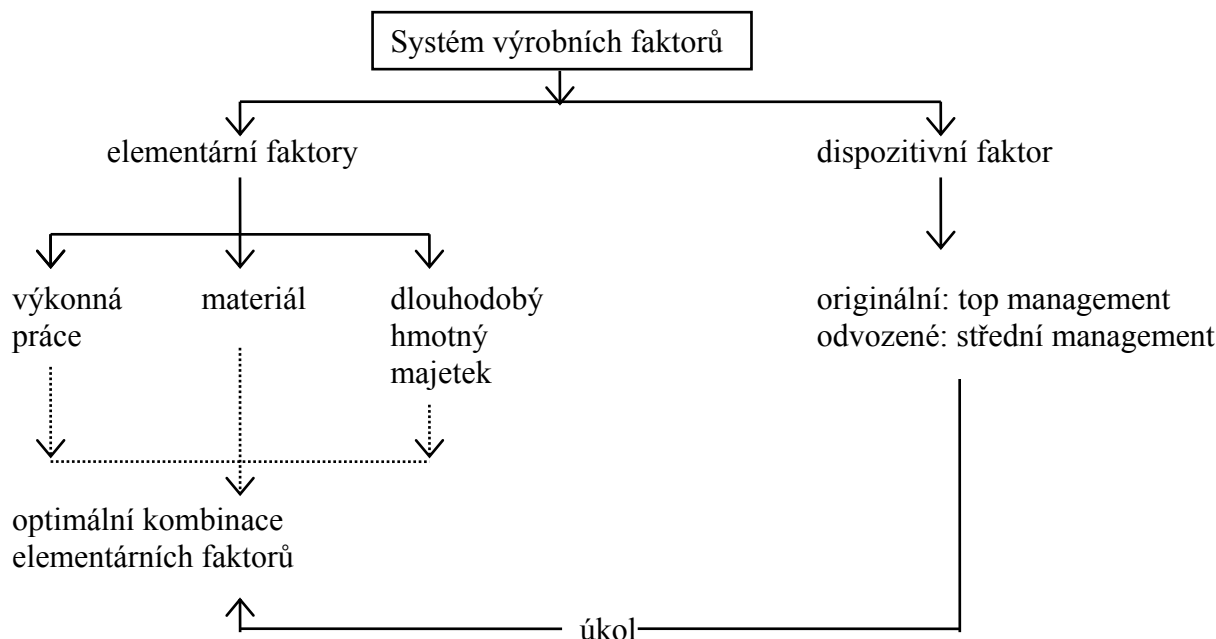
Systém výrobních faktorů

elementární faktory

dispozitivní faktor

výkonná práce

materiál

dlouhodobý hmotný majetek

originální: top management
odvozené: střední management

optimální kombinace elementárních faktorů

úkol